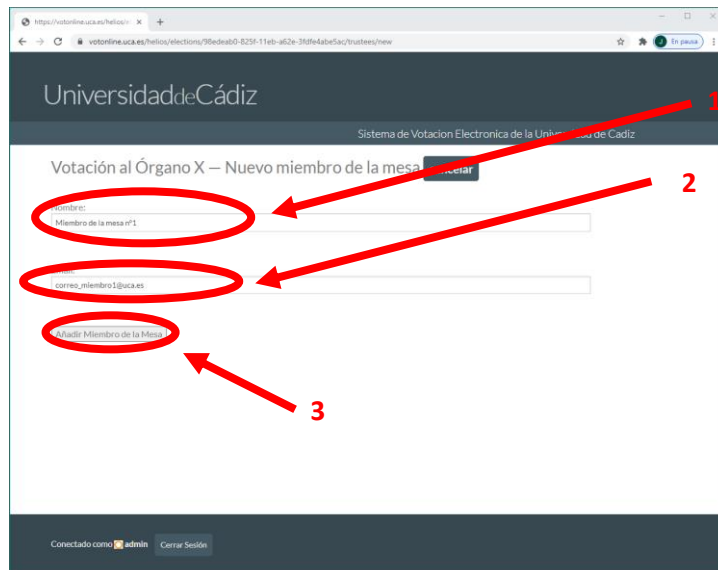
https://votonline.uca.es/helios/e ×

votonline.uca.es/helios/elections/98edeab0-825f-11eb-a62e-3fdfe4abe5ac/trustees/new

En pausa

UniversidaddeCádiz

Sistema de Votacion Electronica de la Univ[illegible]d de Cadiz

Votación al Órgano X — Nuevo miembro de la mesa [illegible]celar

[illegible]ombre:

Miembro de la mesa nº1

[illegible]:

correo_miembro1@uca.es

Añadir Miembro de la Mesa

1

2

3

Conectado como admin Cerrar Sesión